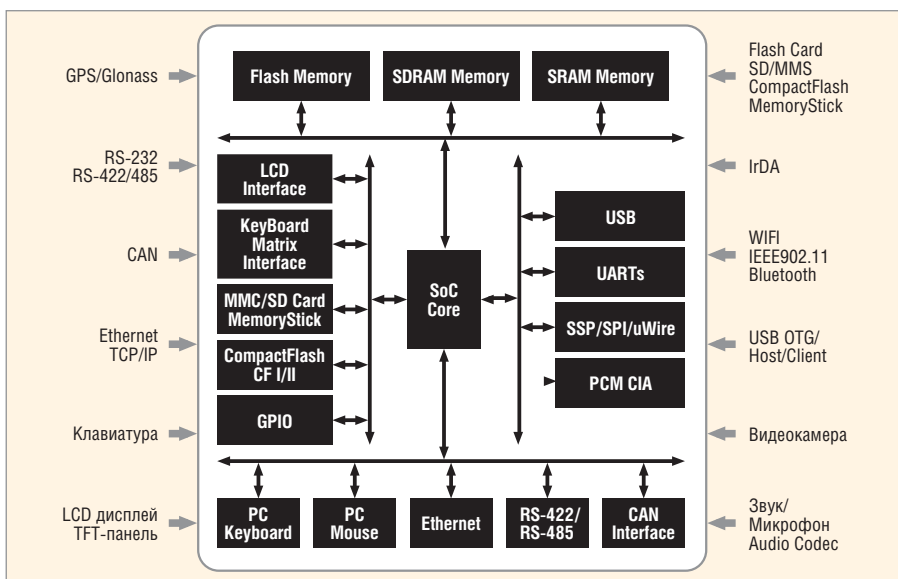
GPS/Glonass

RS-232
RS-422/485

CAN

Ethernet
TCP/IP

Клавиатура

LCD дисплей
TFT-панель

Flash Memory

SDRAM Memory

SRAM Memory

LCD Interface

KeyBoard Matrix Interface

MMC/SD Card MemoryStick

CompactFlash CF I/II

GPIO

SoC Core

USB

UARTs

SSP/SPI/uWire

PCM CIA

PC Keyboard

PC Mouse

Ethernet

RS-422/ RS-485

CAN Interface

Flash Card
SD/MMS
CompactFlash
MemoryStick

IrDA

WIFI
IEEE902.11
Bluetooth

USB OTG/
Host/Client

Видеокамера

Звук/
Микрофон
Audio Codec